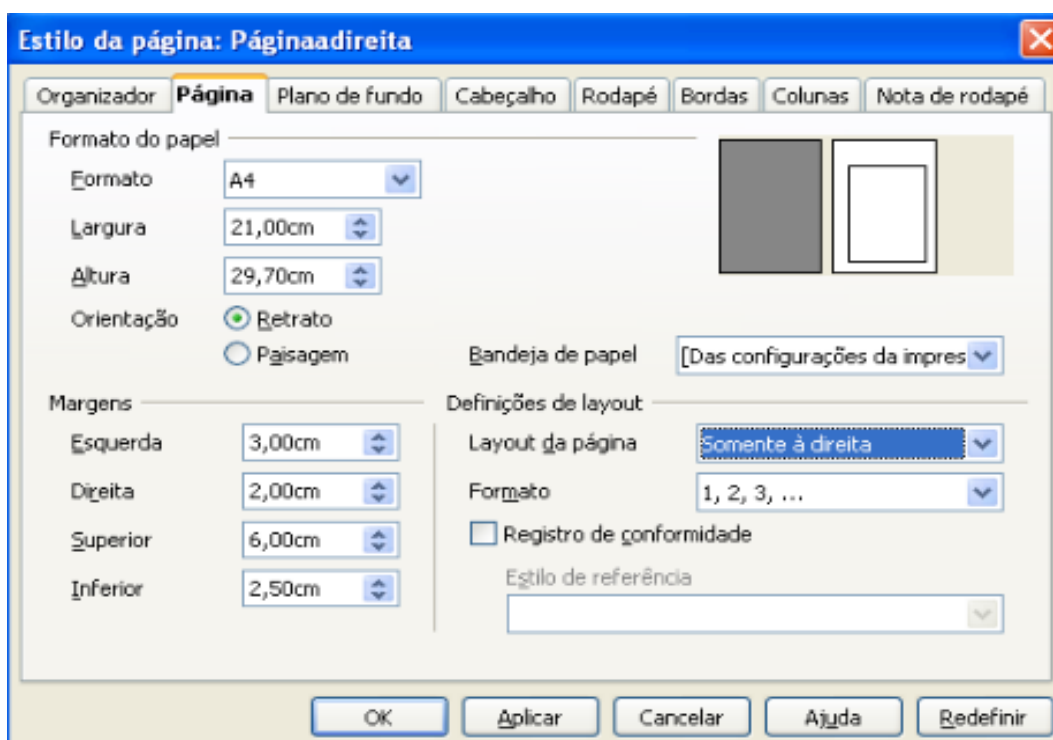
Estilo da página: Páginaadireita

Organizador | Página | Plano de fundo | Cabeçalho | Rodapé | Bordas | Colunas | Nota de rodapé

Formato do papel

Formato A4

Largura 21,00cm

Altura 29,70cm

Orientação Retrato

Paisagem

Bandeja de papel [Das configurações da impres

Margens

Esquerda 3,00cm

Direita 2,00cm

Superior 6,00cm

Inferior 2,50cm

Definições de layout

Layout da página Somente à direita

Formato 1, 2, 3, ...

Registro de conformidade

Estilo de referência

OK Aplicar Cancelar Ajuda Redefinir